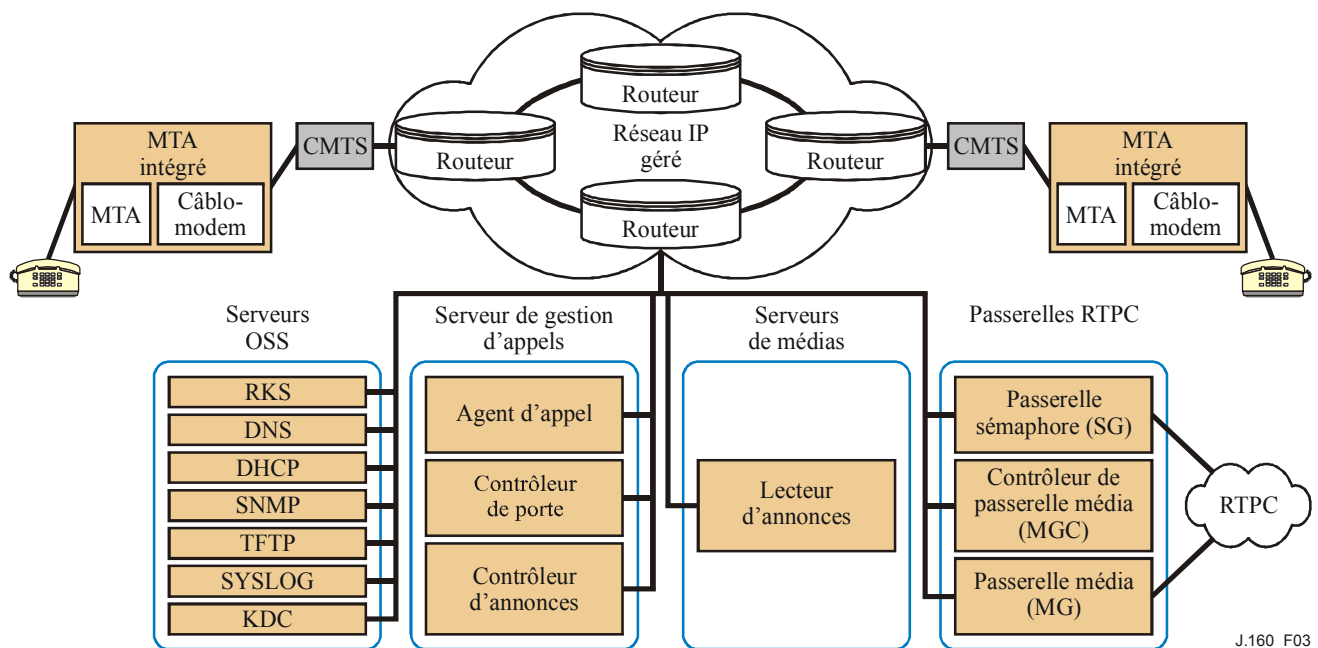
Routeur
Réseau IP géré
Routeur
Routeur
Routeur

MTA intégré
MTA
Câblo-modem
CMTS

CMTS
MTA intégré
MTA
Câblo-modem

Serveurs OSS
RKS
DNS
DHCP
SNMP
TFTP
SYSLOG
KDC

Serveur de gestion d'appels
Agent d'appel
Contrôleur de porte
Contrôleur d'annonces

Serveurs de médias
Lecteur d'annonces

Passerelles RTPC
Passerelle sémaphore (SG)
Contrôleur de passerelle média (MGC)
Passerelle média (MG)
RTPC

J.160 F03